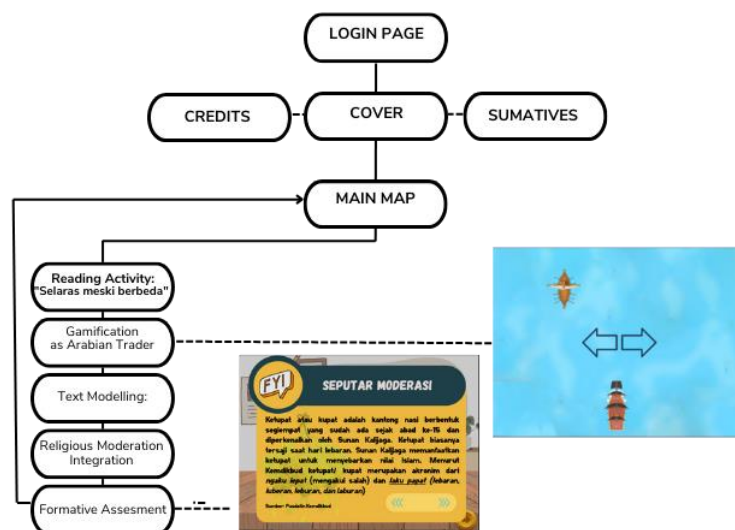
LOGIN PAGE

CREDITS

COVER

SUMATIVES

MAIN MAP

Reading Activity: "Selaras meski berbeda"

Gamification as Arabian Trader

Text Modelling:

Religious Moderation Integration

Formative Assesment

FYI

SEPUTAR MODERASI

Ketupat atau kupat adalah kantong nasi berbentuk segiempat yang sudah ada sejak abad ke-15 dan diperkenalkan oleh Sunan Kalijaga. Ketupat biasanya tersaji saat hari lebaran. Sunan Kalijaga memanfaatkan ketupat untuk menyebarkan nilai Islam. Menurut Kemdikbud ketupat/ kupat merupakan akronim dari ngaku lepat (mengakui salah) dan laku papat (lebaran, luberan, leburan, dan laburan)

Sumber: Portal Kemdikbud